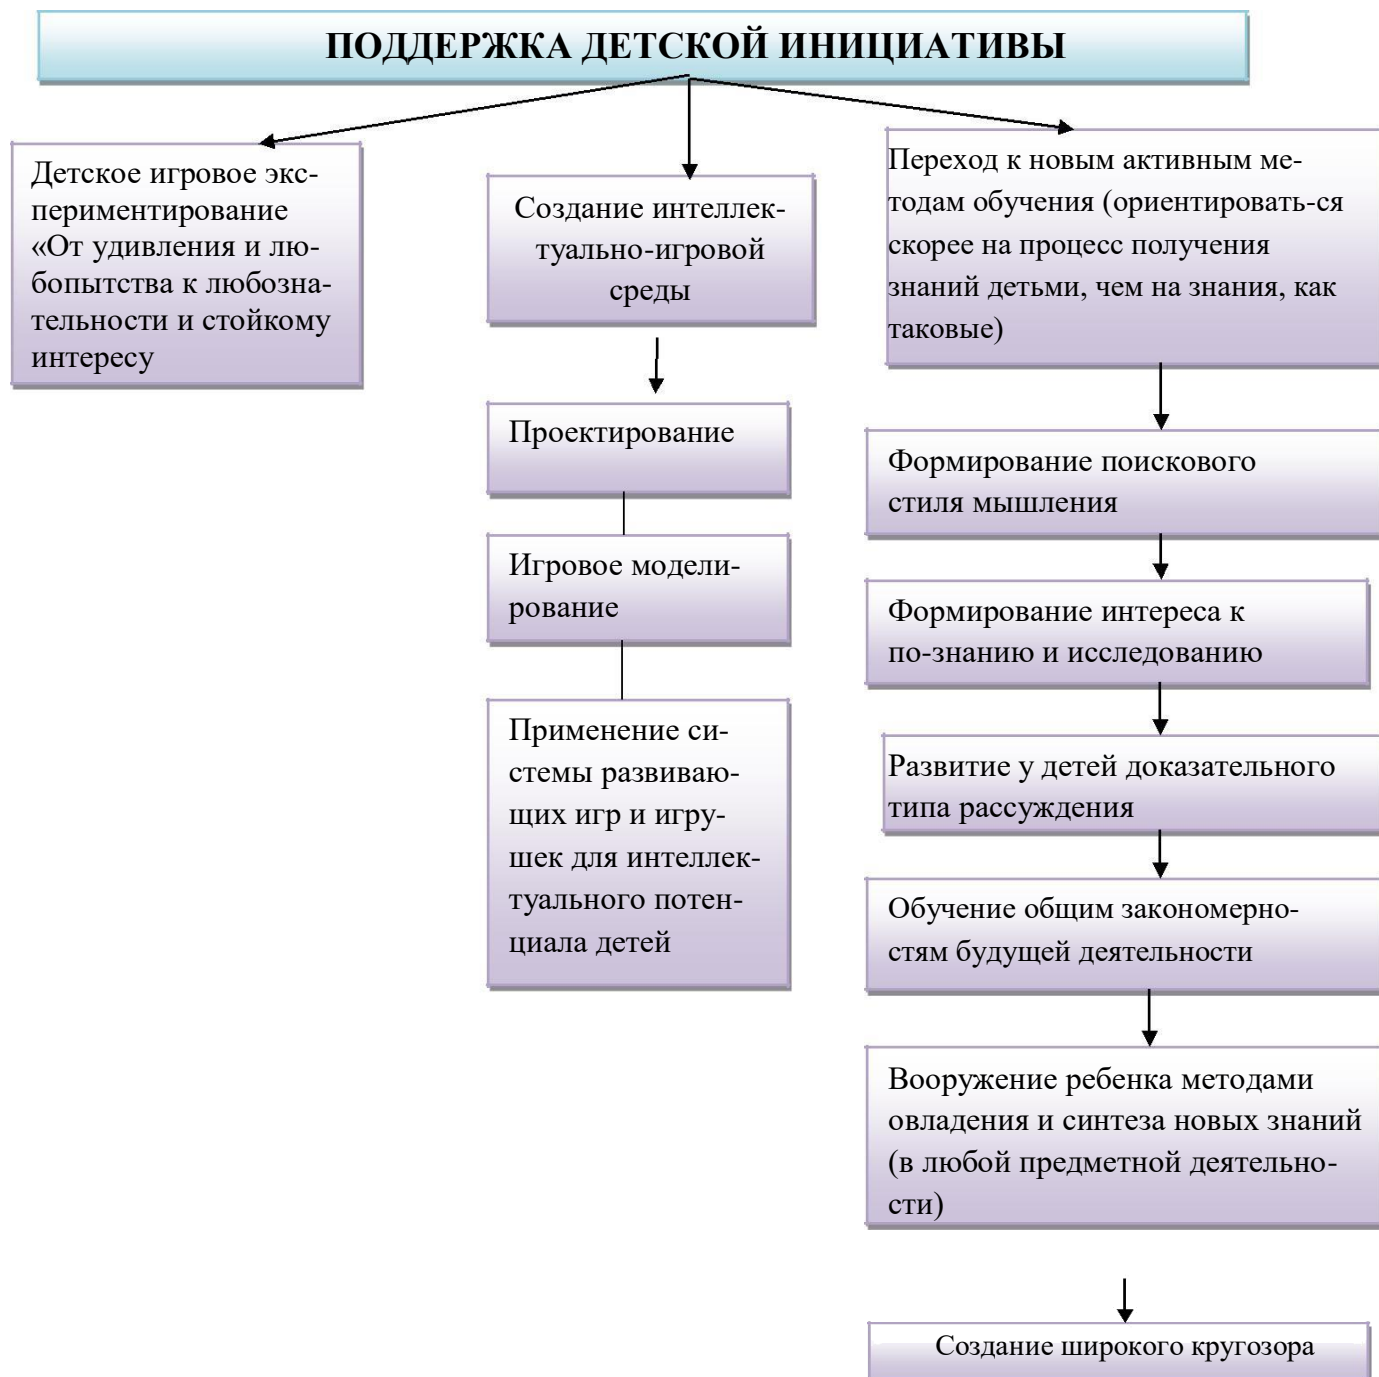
ПОДДЕРЖКА ДЕТСКОЙ ИНИЦИАТИВЫ

Детское игровое экспериментирование «От удивления и любопытства к любознательности и стойкому интересу

Создание интеллектуально-игровой среды

Проектирование

Игровое моделирование

Применение системы развивающих игр и игрушек для интеллектуального потенциала детей

Переход к новым активным методам обучения (ориентировать-ся скорее на процесс получения знаний детьми, чем на знания, как таковые)

Формирование поискового стиля мышления

Формирование интереса к по-знанию и исследованию

Развитие у детей доказательного типа рассуждения

Обучение общим закономерностям будущей деятельности

Вооружение ребенка методами овладения и синтеза новых знаний (в любой предметной деятельности)

Создание широкого кругозора